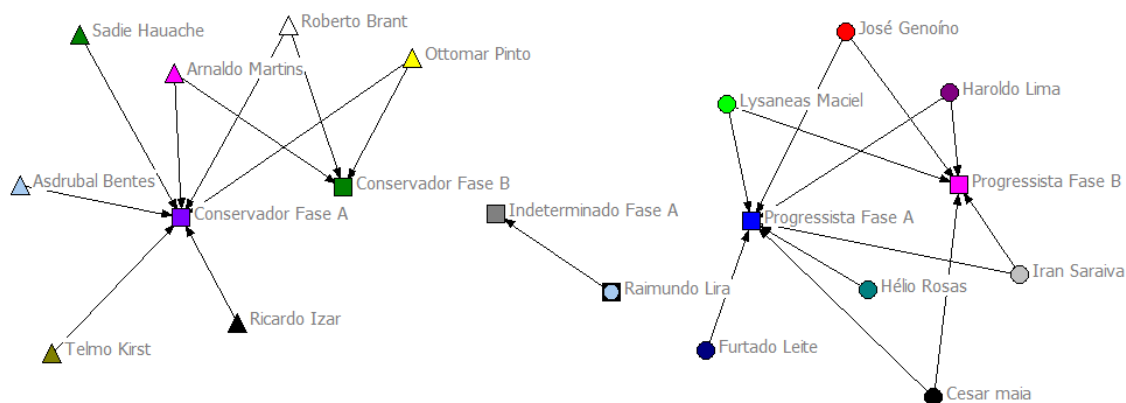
Sadie Hauache
Roberto Brant
Ottomar Pinto
Arnaldo Martins
Asdrubal Bentes
Conservador Fase B
Conservador Fase A
Ricardo Izar
Telmo Kirst
Indeterminado Fase A
Raimundo Lira
José Genoíno
Haroldo Lima
Lysaneas Maciel
Progressista Fase B
Progressista Fase A
Iran Saraiva
Hélio Rosas
Furtado Leite
Cesar maia